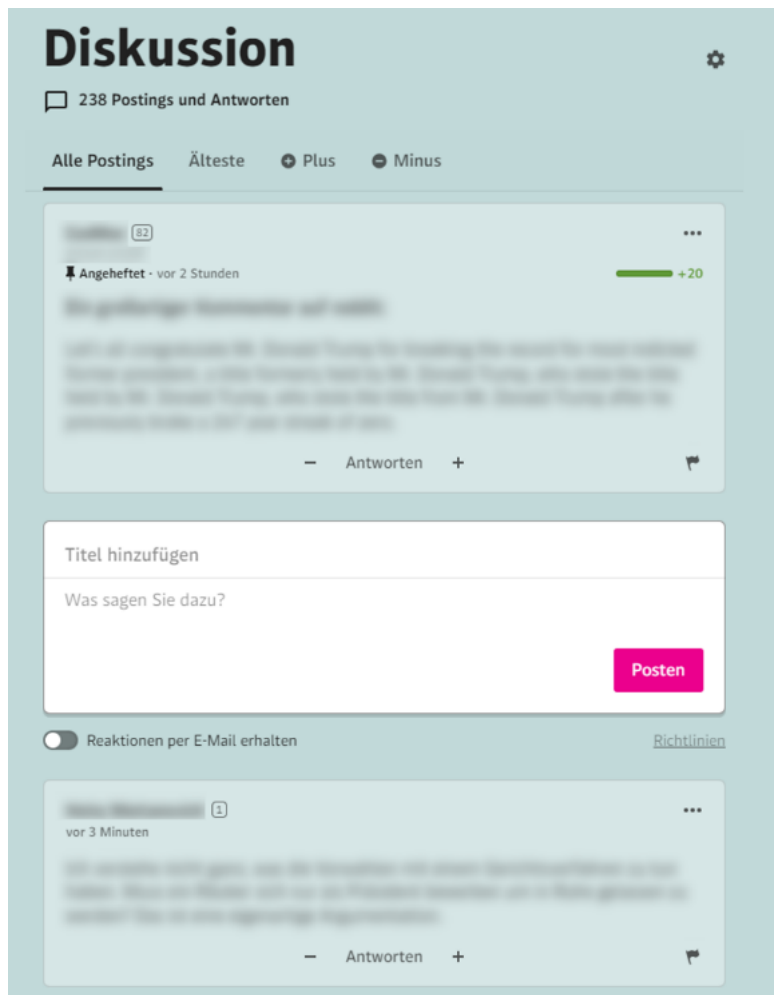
Diskussion

238 Postings und Antworten

Alle Postings Älteste Plus Minus

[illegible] 82 ...

Angeheftet · vor 2 Stunden +20

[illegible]

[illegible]

− Antworten +

Titel hinzufügen

Was sagen Sie dazu?

Posten

Reaktionen per E-Mail erhalten Richtlinien

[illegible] 1 ...

vor 3 Minuten

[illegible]

− Antworten +